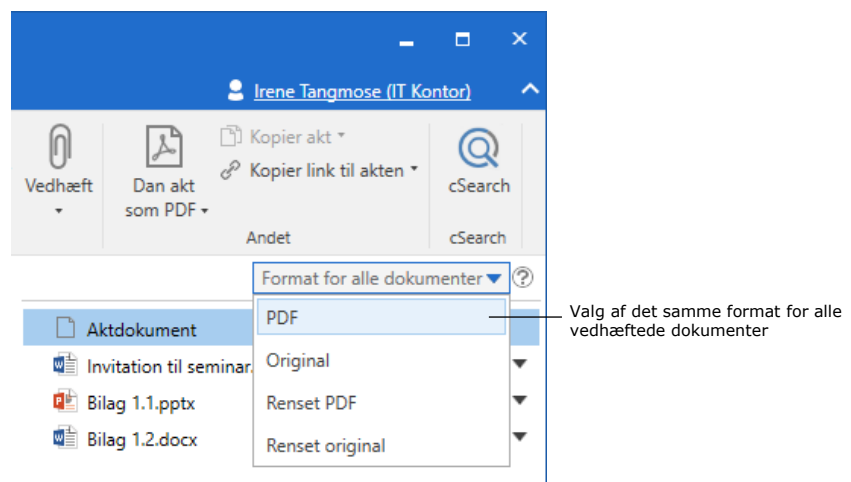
Irene Tangmose (IT Kontor)

Vedhæft

Dan akt som PDF

Kopier akt

Kopier link til akten

Andet

cSearch

cSearch

Format for alle dokumenter

Aktdokument

Invitation til seminar.

Bilag 1.1.pptx

Bilag 1.2.docx

PDF

Original

Renset PDF

Renset original

Valg af det samme format for alle vedhæftede dokumenter